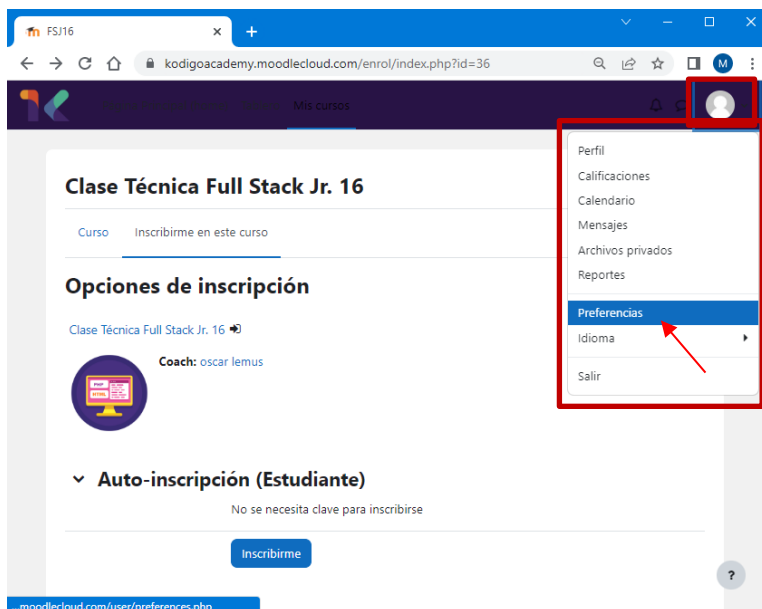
FSJ16

kodigoacademy.moodlecloud.com/enrol/index.php?id=36

M

Mis cursos

Clase Técnica Full Stack Jr. 16

Curso Inscribirme en este curso

Opciones de inscripción

Clase Técnica Full Stack Jr. 16

Coach: oscar lemus

PHP
HTML

Auto-inscripción (Estudiante)

No se necesita clave para inscribirse

Inscribirme

Perfil
Calificaciones
Calendario
Mensajes
Archivos privados
Reportes
Preferencias
Idioma
Salir

?

...moodlecloud.com/user/preferences.php